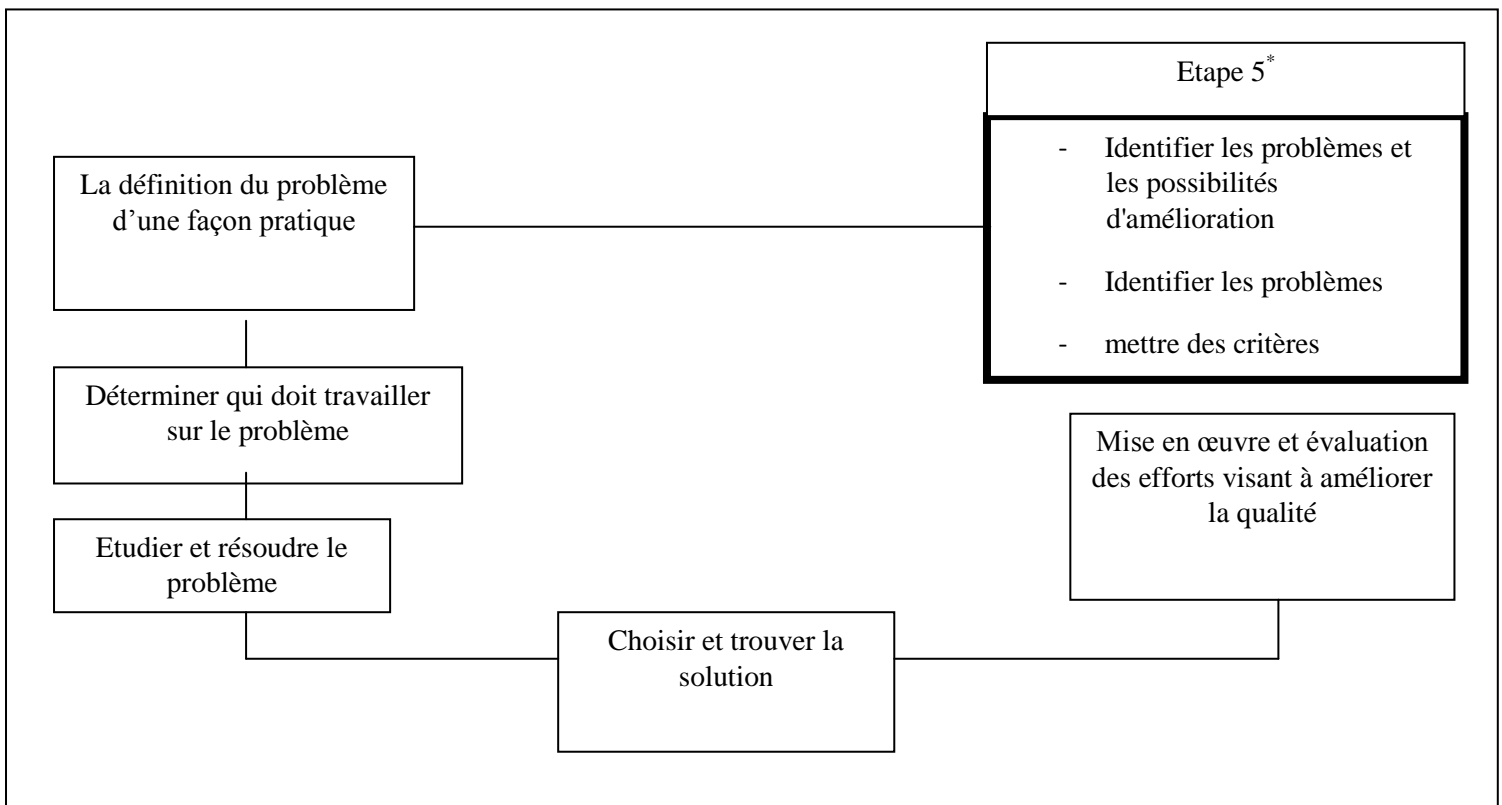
Etape 5$^{*}$

- Identifier les problèmes et les possibilités d'amélioration
- Identifier les problèmes
- mettre des critères

La définition du problème d’une façon pratique

Déterminer qui doit travailler sur le problème

Etudier et résoudre le problème

Choisir et trouver la solution

Mise en œuvre et évaluation des efforts visant à améliorer la qualité